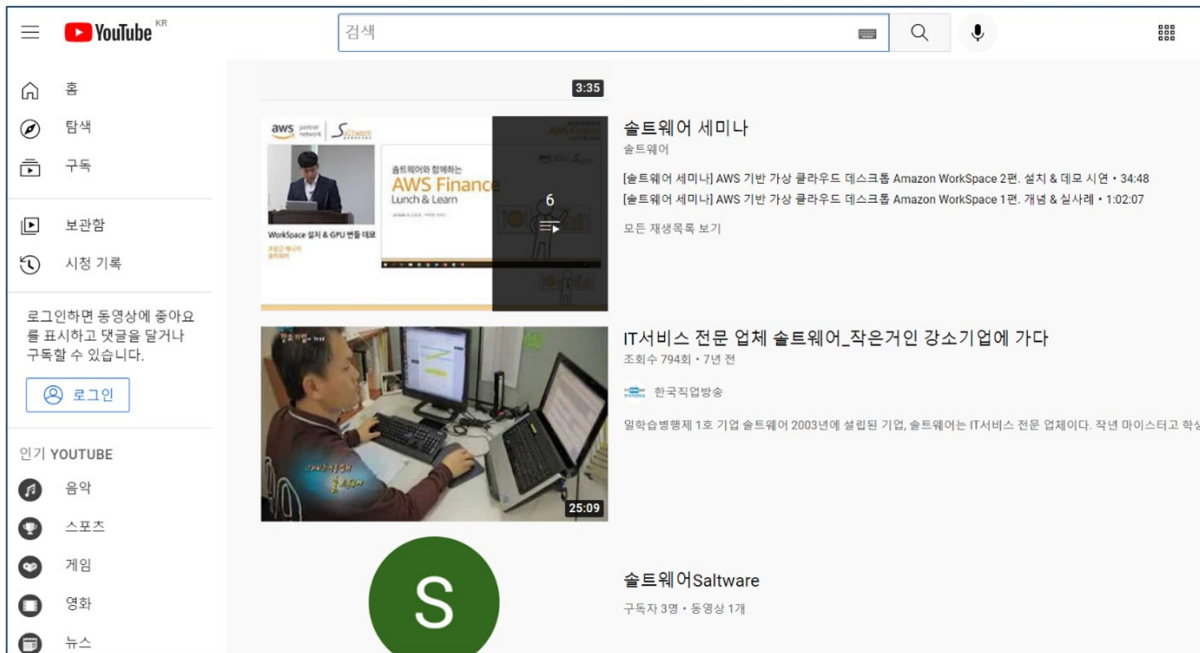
YouTube KR

검색

홈
탐색
구독
보관함
시청 기록

로그인하면 동영상에 좋아요를 표시하고 댓글을 달거나 구독할 수 있습니다.

로그인

인기 YOUTUBE
음악
스포츠
게임
영화
뉴스

3:35

aws partner network Saltware

솔트웨어와 함께하는 AWS Finance Lunch & Learn

WorkSpace 설치 & GPU 변들 데모

6

솔트웨어 세미나
솔트웨어
[솔트웨어 세미나] AWS 기반 가상 클라우드 데스크톱 Amazon WorkSpace 2편. 설치 & 데모 시연 • 34:48
[솔트웨어 세미나] AWS 기반 가상 클라우드 데스크톱 Amazon WorkSpace 1편. 개념 & 실사례 • 1:02:07
모든 재생목록 보기

25:09

IT서비스 전문 업체 솔트웨어_작은거인 강소기업에 가다
조회수 794회 • 7년 전
한국직업방송
일학습병행제 1호 기업 솔트웨어 2003년에 설립된 기업, 솔트웨어는 IT서비스 전문 업체이다. 작년 마이스터고 학생

S

솔트웨어Saltware
구독자 3명 • 동영상 1개